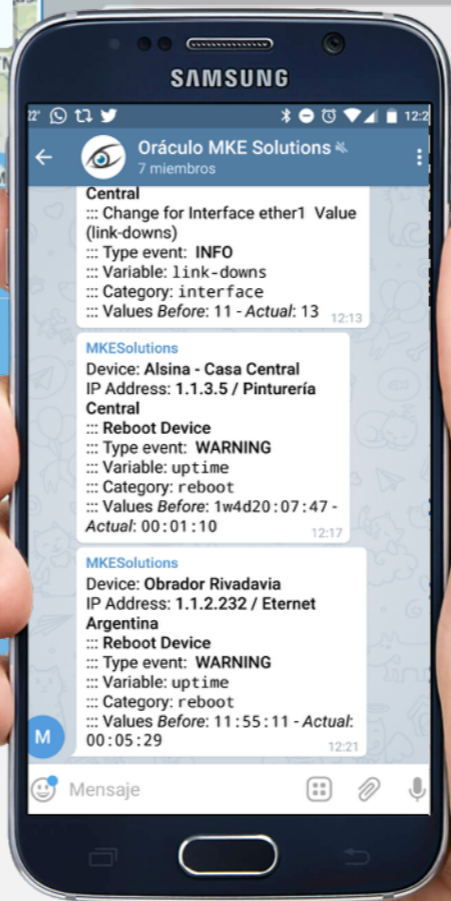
SAMSUNG

22° 12:2

Oráculo MKE Solutions
7 miembros

Central
::: Change for Interface ether1 Value (link-downs)
::: Type event: INFO
::: Variable: link-downs
::: Category: interface
::: Values Before: 11 - Actual: 13
12:13

MKESolutions
Device: Alsina - Casa Central
IP Address: 1.1.3.5 / Pinturería Central
::: Reboot Device
::: Type event: WARNING
::: Variable: uptime
::: Category: reboot
::: Values Before: 1w4d20:07:47 - Actual: 00:01:10
12:17

MKESolutions
Device: Obrador Rivadavia
IP Address: 1.1.2.232 / Eternet Argentina
::: Reboot Device
::: Type event: WARNING
::: Variable: uptime
::: Category: reboot
::: Values Before: 11:55:11 - Actual: 00:05:29
12:21

M

Mensaje